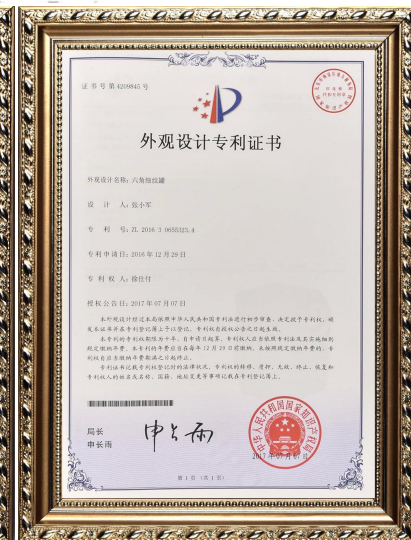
证书号第4209845号

外观设计专利证书

外观设计名称：六角组纸罐

设 计 人：张小军

专 利 号：ZL 2016 3 0655123.4

专利申请日：2016年12月29日

专 利 权 人：徐佳付

授权公告日：2017年07月07日

本外观设计经过本局依照中华人民共和国专利法进行初步审查，决定授予专利权，颁发本证书并在专利登记簿上予以登记。专利权自授权公告之日起生效。

本专利的专利权期限为十年，自申请日起算。专利权人应当依照专利法及其实施细则规定缴纳年费。本专利的年费应当在每年12月29日前缴纳。未按照规定缴纳年费的，专利权自应当缴纳年费期满之日起终止。

专利证书记载专利权登记时的法律状况。专利权的转移、质押、无效、终止、恢复和专利权人的姓名或名称、国籍、地址变更等事项记载在专利登记簿上。

局长
申长雨

申长雨

中华人民共和国国家知识产权局

2017年07月07日

第1页（共1页）